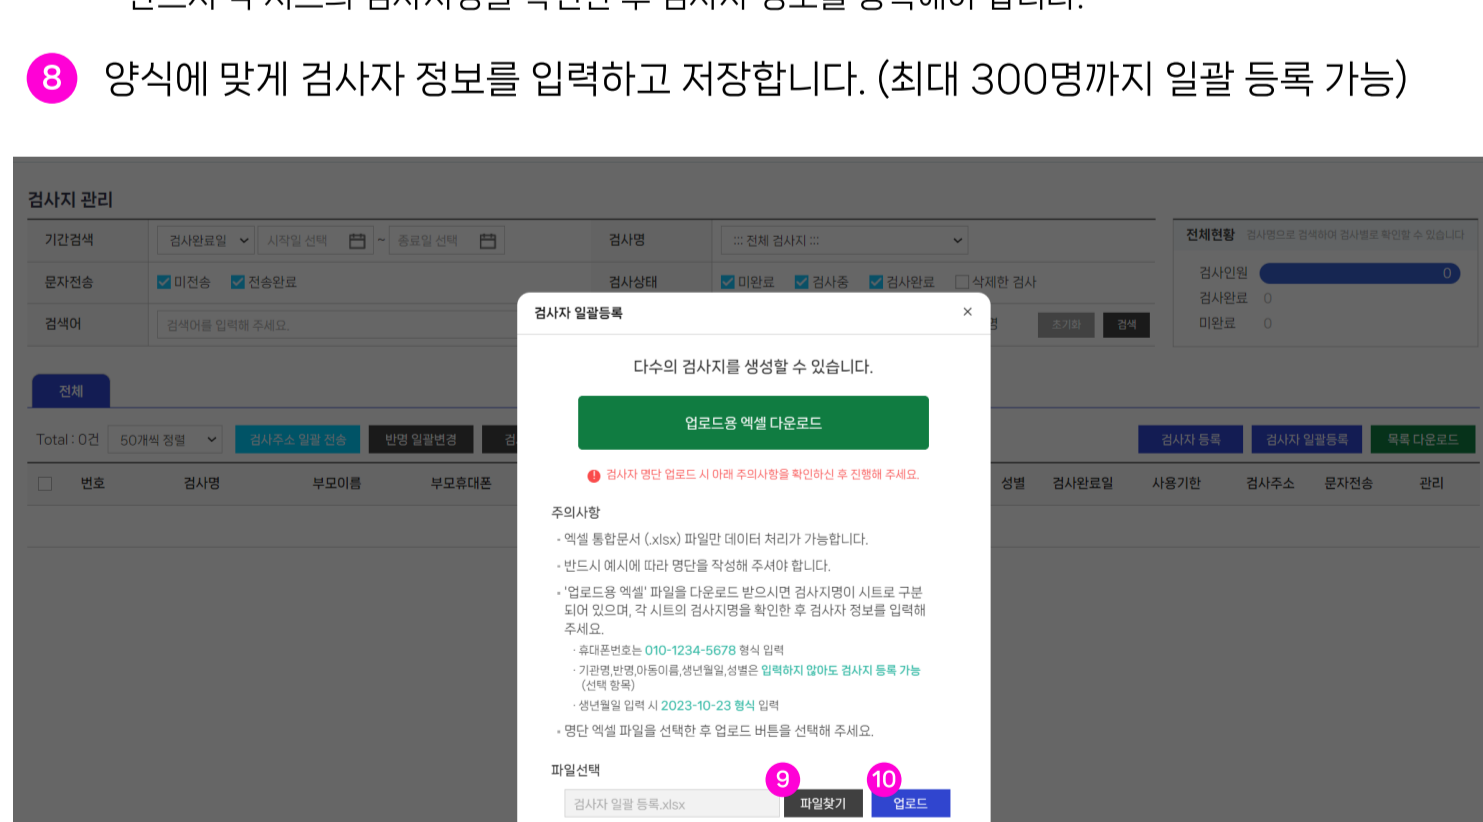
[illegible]

8 양식에 맞게 검사자 정보를 입력하고 저장합니다. (최대 300명까지 일괄 등록 가능)

검사지 관리

기간검색 검사완료일 시작일 선택 ~ 종료일 선택
검사명 ::: 전체 검사지 :::
문자전송 미전송 전송완료
검사상태 미완료 검사중 검사완료 삭제한 검사
검색어 검색어를 입력해 주세요.
초기화 검색

전체현황 검사명으로 검색하여 검사별로 확인할 수 있습니다
검사인원 0
검사완료 0
미완료 0

전체

Total : 0건 50개씩 정렬 검사주소 일괄 전송 반명 일괄변경
검사자 등록 검사자 일괄등록 목록 다운로드

번호 검사명 부모이름 부모휴대폰 성별 검사완료일 사용기한 검사주소 문자전송 관리

검사자 일괄등록

다수의 검사지를 생성할 수 있습니다.

업로드용 엑셀 다운로드

검사자 명단 업로드 시 아래 주의사항을 확인하신 후 진행해 주세요.

주의사항
• 엑셀 통합문서 (.xlsx) 파일만 데이터 처리가 가능합니다.
• 반드시 예시에 따라 명단을 작성해 주셔야 합니다.
• '업로드용 엑셀' 파일을 다운로드 받으시면 검사지명이 시트로 구분되어 있으며, 각 시트의 검사지명을 확인한 후 검사자 정보를 입력해 주세요.
· 휴대폰번호는 010-1234-5678 형식 입력
· 기관명,반명,아동이름,생년월일,성별은 입력하지 않아도 검사지 등록 가능 (선택 항목)
· 생년월일 입력 시 2023-10-23 형식 입력
• 명단 엑셀 파일을 선택한 후 업로드 버튼을 선택해 주세요.

파일선택
검사자 일괄 등록.xlsx 9 파일찾기 10 업로드